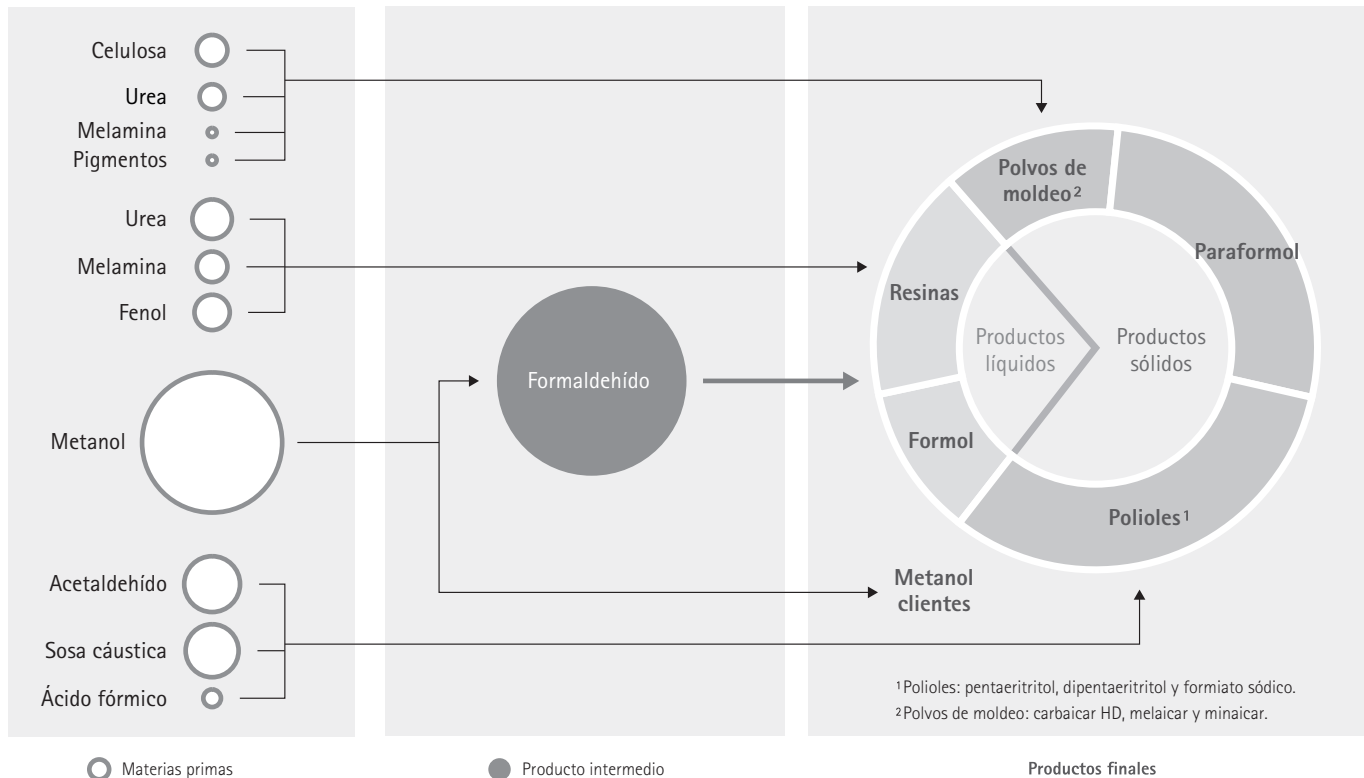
Celulosa
Urea
Melamina
Pigmentos

Urea
Melamina
Fenol

Metanol

Acetaldehído
Sosa cáustica
Ácido fórmico

Formaldehído

Polvos de moldeo$^2$
Paraformol
Resinas
Productos líquidos
Productos sólidos
Formol
Polioles$^1$

Metanol clientes

$^1$Polioles: pentaeritritol, dipentaeritritol y formiato sódico.
$^2$Polvos de moldeo: carbaicar HD, melaicar y minaicar.

Materias primas
Producto intermedio
Productos finales